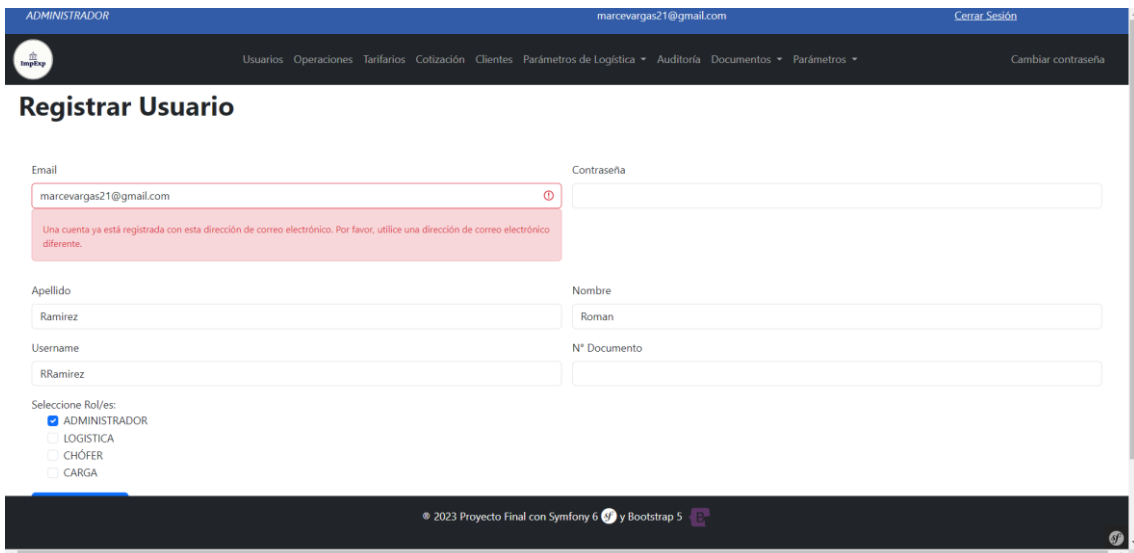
ADMINISTRADOR marcevargas21@gmail.com Cerrar Sesión

ImpExp

Usuarios Operaciones Tarifarios Cotización Clientes Parámetros de Logística ▾ Auditoría Documentos ▾ Parámetros ▾ Cambiar contraseña

Registrar Usuario

Email

marcevargas21@gmail.com

Una cuenta ya está registrada con esta dirección de correo electrónico. Por favor, utilice una dirección de correo electrónico diferente.

Contraseña

Apellido

Ramirez

Nombre

Roman

Username

RRamirez

N° Documento

Seleccione Rol/es:

ADMINISTRADOR

LOGISTICA

CHÓFER

CARGA

® 2023 Proyecto Final con Symfony 6 sf y Bootstrap 5 B